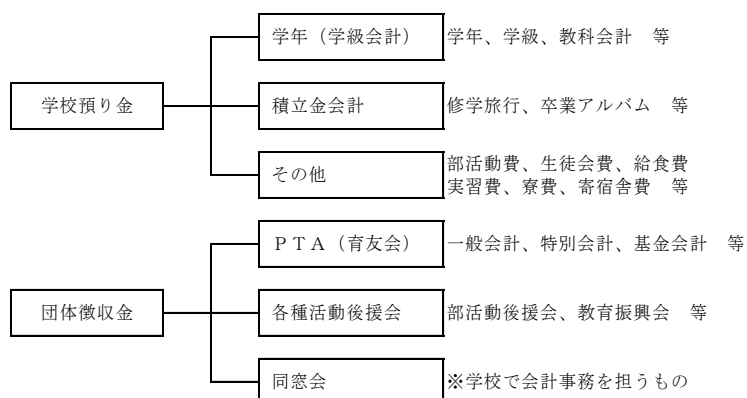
学校預り金

学年（学級会計）
学年、学級、教科会計　等

積立金会計
修学旅行、卒業アルバム　等

その他
部活動費、生徒会費、給食費
実習費、寮費、寄宿舎費　等

団体徴収金

ＰＴＡ（育友会）
一般会計、特別会計、基金会計　等

各種活動後援会
部活動後援会、教育振興会　等

同窓会
※学校で会計事務を担うもの